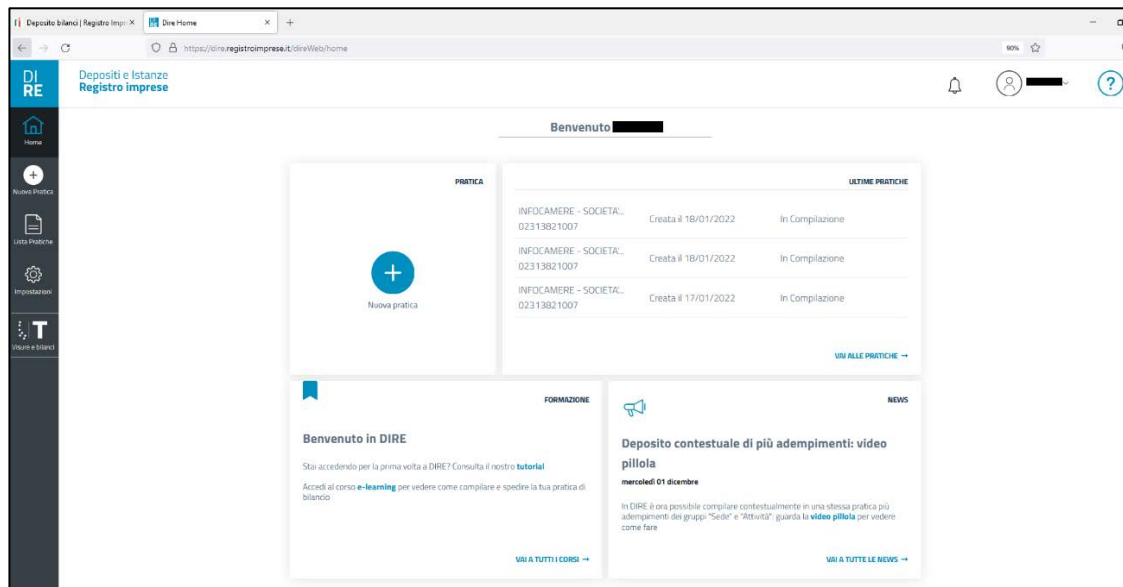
Deposito bilanci | Registro Impr ×
Dire Home ×
+
https://dire.registroimprese.it/direWeb/home
90%

DI
RE
Depositi e Istanze
Registro imprese

Home
Nuova Pratica
Lista Pratiche
Impostazioni
Visure e bilanci

Benvenuto

PRATICA
Nuova pratica

ULTIME PRATICHE
| | | |
|---|---|---|
| INFOCAMERE - SOCIETA'... 02313821007 | Creata il 18/01/2022 | In Compilazione |
| INFOCAMERE - SOCIETA'... 02313821007 | Creata il 18/01/2022 | In Compilazione |
| INFOCAMERE - SOCIETA'... 02313821007 | Creata il 17/01/2022 | In Compilazione |

VAI ALLE PRATICHE →

FORMAZIONE
Benvenuto in DIRE
Stai accedendo per la prima volta a DIRE? Consulta il nostro tutorial
Accedi al corso e-learning per vedere come compilare e spedire la tua pratica di bilancio
VAI A TUTTI I CORSI →

NEWS
Deposito contestuale di più adempimenti: video pillola
mercoledì 01 dicembre
In DIRE è ora possibile compilare contestualmente in una stessa pratica più adempimenti dei gruppi "Sede" e "Attività": guarda la video pillola per vedere come fare
VAI A TUTTE LE NEWS →